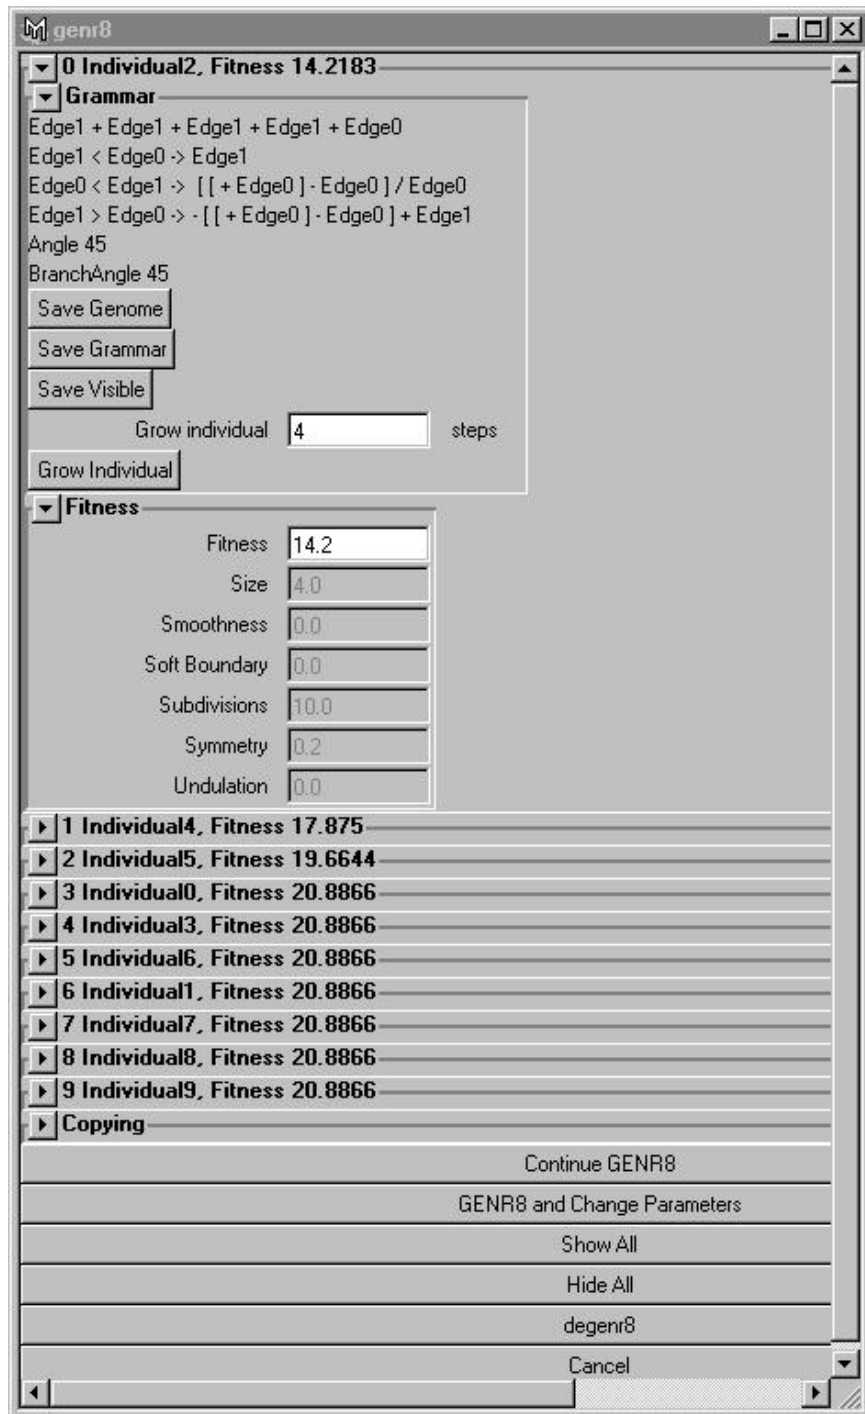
genr8

0 Individual2, Fitness 14.2183

Grammar

Edge1 + Edge1 + Edge1 + Edge1 + Edge0

Edge1 < Edge0 -> Edge1

Edge0 < Edge1 -> [ [ + Edge0 ] - Edge0 ] / Edge0

Edge1 > Edge0 -> - [ [ + Edge0 ] - Edge0 ] + Edge1

Angle 45

BranchAngle 45

Save Genome

Save Grammar

Save Visible

Grow individual 4 steps

Grow Individual

Fitness

Fitness 14.2

Size 4.0

Smoothness 0.0

Soft Boundary 0.0

Subdivisions 10.0

Symmetry 0.2

Undulation 0.0

1 Individual4, Fitness 17.875

2 Individual5, Fitness 19.6644

3 Individual0, Fitness 20.8866

4 Individual3, Fitness 20.8866

5 Individual6, Fitness 20.8866

6 Individual1, Fitness 20.8866

7 Individual7, Fitness 20.8866

8 Individual8, Fitness 20.8866

9 Individual9, Fitness 20.8866

Copying

Continue GENR8

GENR8 and Change Parameters

Show All

Hide All

degenr8

Cancel